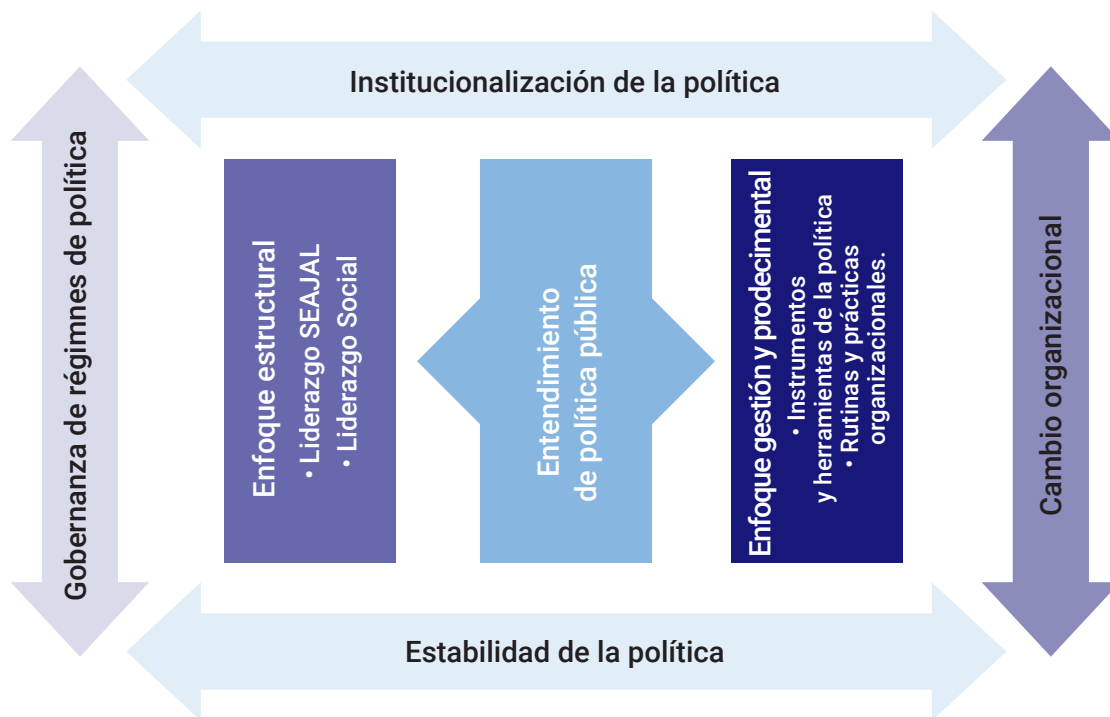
Institucionalización de la política

Gobernanza de régimnes de política

Enfoque estructural
• Liderazgo SEAJAL
• Liderazgo Social

Entendimiento de política pública

Enfoque gestión y prodecimental
• Instrumentos y herramientas de la política
• Rutinas y prácticas organizacionales.

Cambio organizacional

Estabilidad de la política